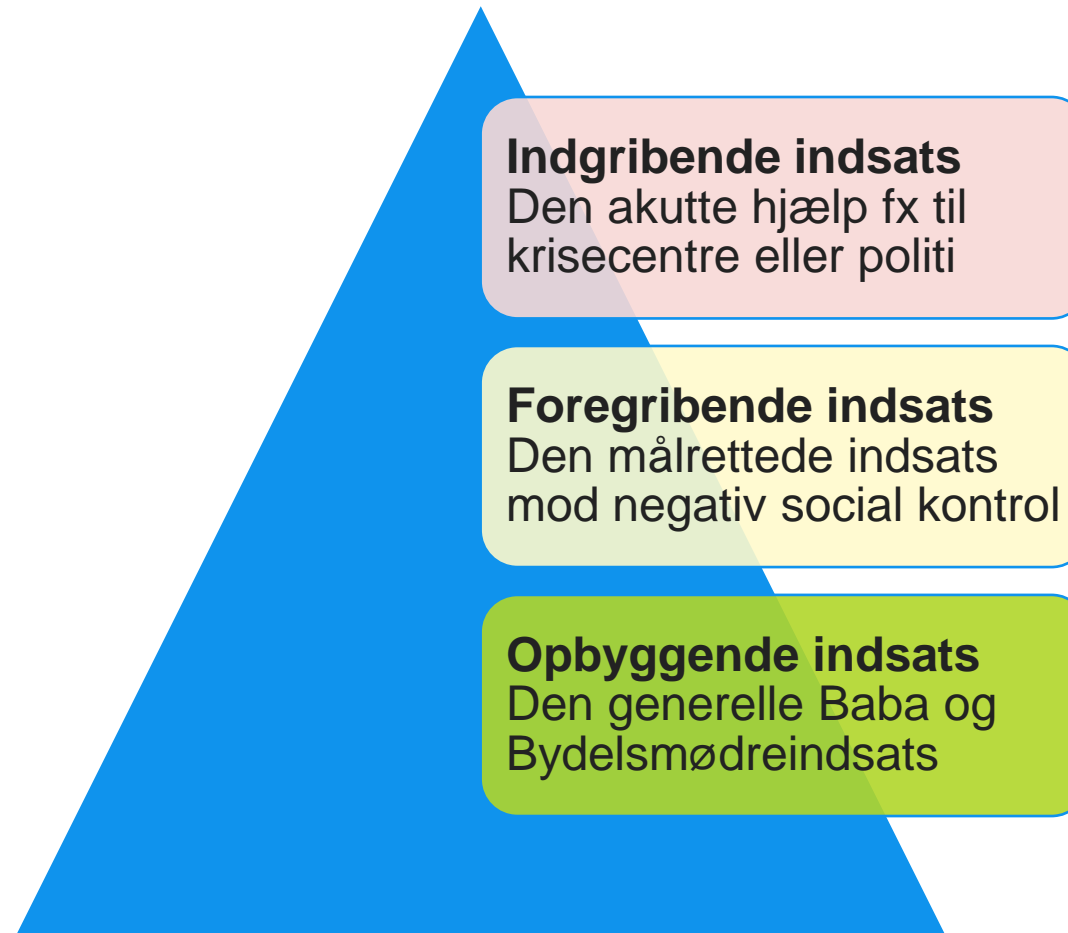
**Indgribende indsats**
Den akutte hjælp fx til krisecentre eller politi

**Foregribende indsats**
Den målrettede indsats mod negativ social kontrol

**Opbyggende indsats**
Den generelle Baba og Bydelsmødreindsats